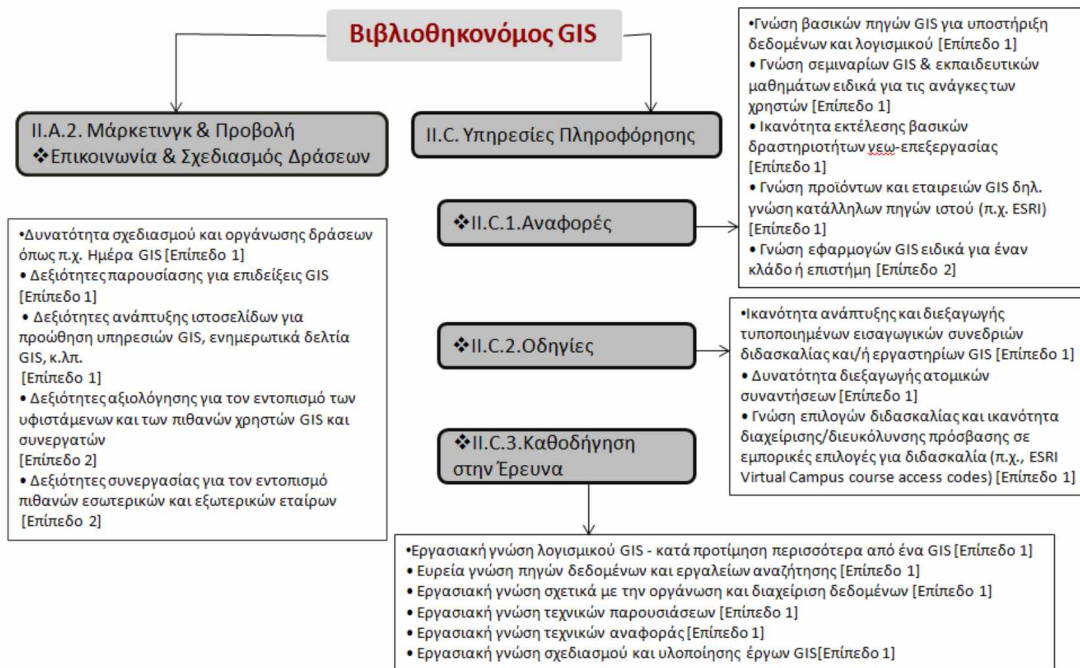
Βιβλιοθηκονόμος GIS

II.A.2. Μάρκετινγκ & Προβολή
❖Επικοινωνία & Σχεδιασμός Δράσεων

•Δυνατότητα σχεδιασμού και οργάνωσης δράσεων όπως π.χ. Ημέρα GIS [Επίπεδο 1]
• Δεξιότητες παρουσίασης για επιδείξεις GIS [Επίπεδο 1]
• Δεξιότητες ανάπτυξης ιστοσελίδων για προώθηση υπηρεσιών GIS, ενημερωτικά δελτία GIS, κ.λπ. [Επίπεδο 1]
• Δεξιότητες αξιολόγησης για τον εντοπισμό των υφιστάμενων και των πιθανών χρηστών GIS και συνεργατών [Επίπεδο 2]
• Δεξιότητες συνεργασίας για τον εντοπισμό πιθανών εσωτερικών και εξωτερικών εταίρων [Επίπεδο 2]

II.C. Υπηρεσίες Πληροφόρησης

❖II.C.1.Αναφορές

•Γνώση βασικών πηγών GIS για υποστήριξη δεδομένων και λογισμικού [Επίπεδο 1]
• Γνώση σεμιναρίων GIS & εκπαιδευτικών μαθημάτων ειδικά για τις ανάγκες των χρηστών [Επίπεδο 1]
• Ικανότητα εκτέλεσης βασικών δραστηριοτήτων γεω-επεξεργασίας [Επίπεδο 1]
• Γνώση προϊόντων και εταιρειών GIS δηλ. γνώση κατάλληλων πηγών ιστού (π.χ. ESRI) [Επίπεδο 1]
• Γνώση εφαρμογών GIS ειδικά για έναν κλάδο ή επιστήμη [Επίπεδο 2]

❖II.C.2.Οδηγίες

•Ικανότητα ανάπτυξης και διεξαγωγής τυποποιημένων εισαγωγικών συνεδριών διδασκαλίας και/ή εργαστηρίων GIS [Επίπεδο 1]
• Δυνατότητα διεξαγωγής ατομικών συναντήσεων [Επίπεδο 1]
• Γνώση επιλογών διδασκαλίας και ικανότητα διαχείρισης/διευκόλυνσης πρόσβασης σε εμπορικές επιλογές για διδασκαλία (π.χ., ESRI Virtual Campus course access codes) [Επίπεδο 1]

❖II.C.3.Καθοδήγηση στην Έρευνα

•Εργασιακή γνώση λογισμικού GIS - κατά προτίμηση περισσότερα από ένα GIS [Επίπεδο 1]
• Ευρεία γνώση πηγών δεδομένων και εργαλείων αναζήτησης [Επίπεδο 1]
• Εργασιακή γνώση σχετικά με την οργάνωση και διαχείριση δεδομένων [Επίπεδο 1]
• Εργασιακή γνώση τεχνικών παρουσιάσεων [Επίπεδο 1]
• Εργασιακή γνώση τεχνικών αναφοράς [Επίπεδο 1]
• Εργασιακή γνώση σχεδιασμού και υλοποίησης έργων GIS[Επίπεδο 1]